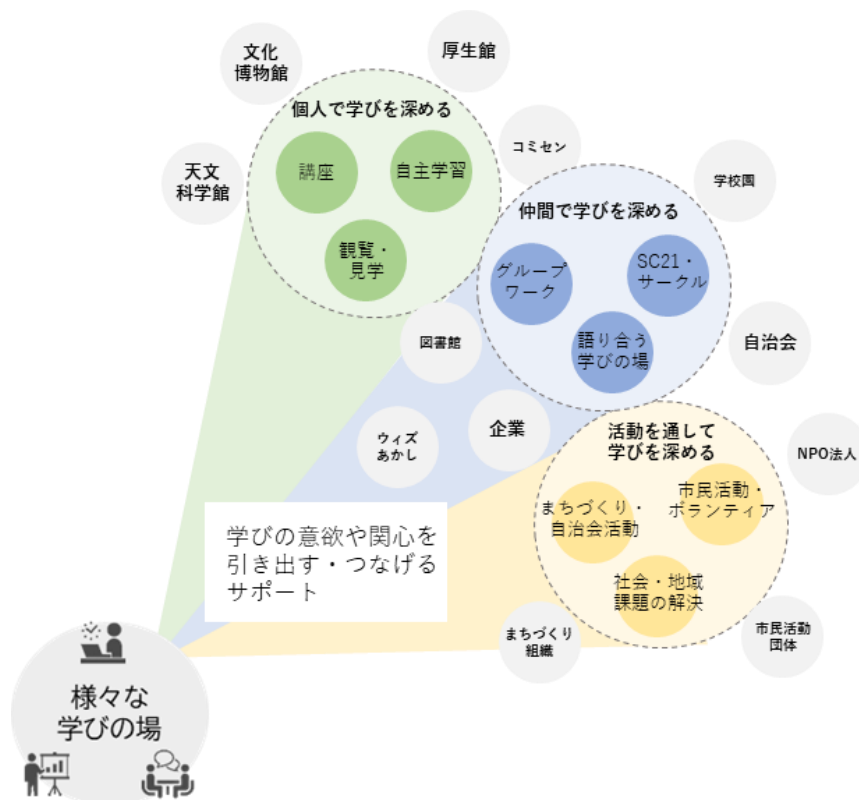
文化
博物館

厚生館

天文
科学館

個人で学びを深める

講座

自主学習

観覧・
見学

コミセン

学校園

仲間で学びを深める

グループ
ワーク

SC21・
サークル

語り合う
学びの場

図書館

自治会

ウィズ
あかし

企業

活動を通して
学びを深める

NPO法人

まちづくり・
自治会活動

市民活動・
ボランティア

社会・地域
課題の解決

学びの意欲や関心を
引き出す・つなげる
サポート

まちづくり
組織

市民活動
団体

様々な
学びの場